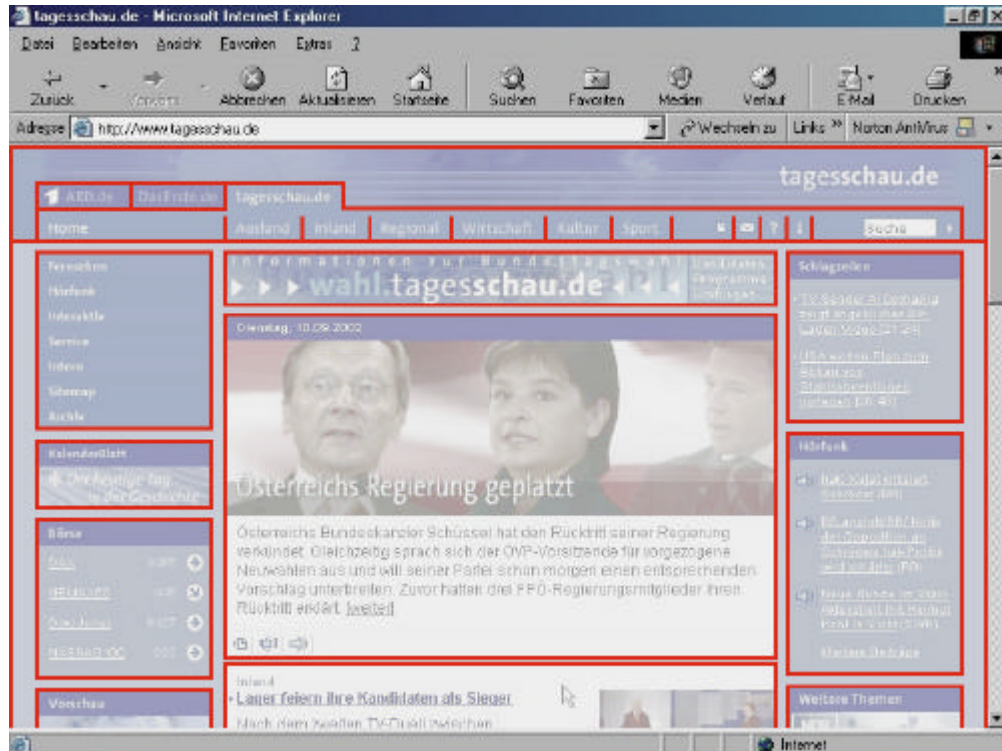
tagesschau.de - Microsoft Internet Explorer

Datei Bearbeiten Ansicht Favoriten Extras ?

Zurück Vorwärts Abbrechen Aktualisieren Startseite Suchen Favoriten Medien Verlauf E-Mail Drucken

Adresse http://www.tagesschau.de Wechseln zu Links Norton AntiVirus

tagesschau.de

ARD.de DasErste.de tagesschau.de

Home Ausland Inland Regional Wirtschaft Kultur Sport Suche

Newsticker
Hörfunk
Interaktiv
Service
Videos
Sitemap
Archiv

Kalenderblatt
Der heutige Tag in der Geschichte

Börse
DAX
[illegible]
Dow Jones
NEMAX 50

Vorschau

Informationen zur Bundestagswahl
wahl.tagesschau.de

Dienstag, 10.09.2002

Österreichs Regierung geplatzt

Österreichs Bundeskanzler Schüssel hat den Rücktritt seiner Regierung verkündet. Gleichzeitig sprach sich der ÖVP-Vorsitzende für vorgezogene Neuwahlen aus und will seiner Partei schon morgen einen entsprechenden Vorschlag unterbreiten. Zuvor hatten drei FPÖ-Regierungsmitglieder ihren Rücktritt erklärt. [weiter]

Inland
Lager feiern ihre Kandidaten als Sieger
Nach dem zweiten TV-Duell zwischen

Schlagzeilen
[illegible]
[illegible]

Hörfunk
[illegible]
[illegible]
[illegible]
Weitere Beiträge

Weitere Themen

Internet